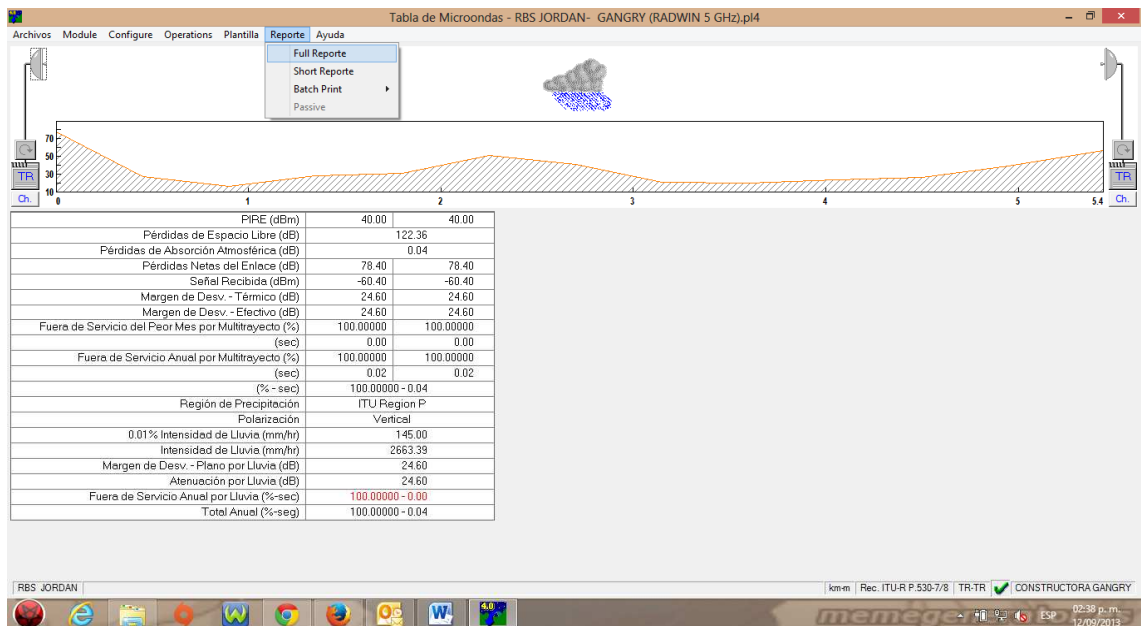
Tabla de Microondas - RBS JORDAN- GANGRY (RADWIN 5 GHz).pl4

Archivos Module Configure Operations Plantilla Reporte Ayuda

Full Reporte
Short Reporte
Batch Print
Passive

70
50
30
10

TR
Ch.

0 1 2 3 4 5 5.4

TR
Ch.

| | | |
|---|---|---|
| PIRE (dBm) | 40.00 | 40.00 |
| Pérdidas de Espacio Libre (dB) | 122.36 | |
| Pérdidas de Absorción Atmosférica (dB) | 0.04 | |
| Pérdidas Netas del Enlace (dB) | 78.40 | 78.40 |
| Señal Recibida (dBm) | -60.40 | -60.40 |
| Margen de Desv. - Térmico (dB) | 24.60 | 24.60 |
| Margen de Desv. - Efectivo (dB) | 24.60 | 24.60 |
| Fuera de Servicio del Peor Mes por Multitrayecto (%) | 100.00000 | 100.00000 |
| (sec) | 0.00 | 0.00 |
| Fuera de Servicio Anual por Multitrayecto (%) | 100.00000 | 100.00000 |
| (sec) | 0.02 | 0.02 |
| (% - sec) | 100.00000 - 0.04 | |
| Región de Precipitación | ITU Region P | |
| Polarización | Vertical | |
| 0.01% Intensidad de Lluvia (mm/hr) | 145.00 | |
| Intensidad de Lluvia (mm/hr) | 2663.39 | |
| Margen de Desv. - Plano por Lluvia (dB) | 24.60 | |
| Atenuación por Lluvia (dB) | 24.60 | |
| Fuera de Servicio Anual por Lluvia (%-sec) | 100.00000 - 0.00 | |
| Total Anual (%-seg) | 100.00000 - 0.04 | |

RBS JORDAN

km-m Rec. ITU-R P.530-7/8 TR-TR CONSTRUCTORA GANGRY

4.0

memegenerator

ESP 02:38 p. m. 12/09/2013